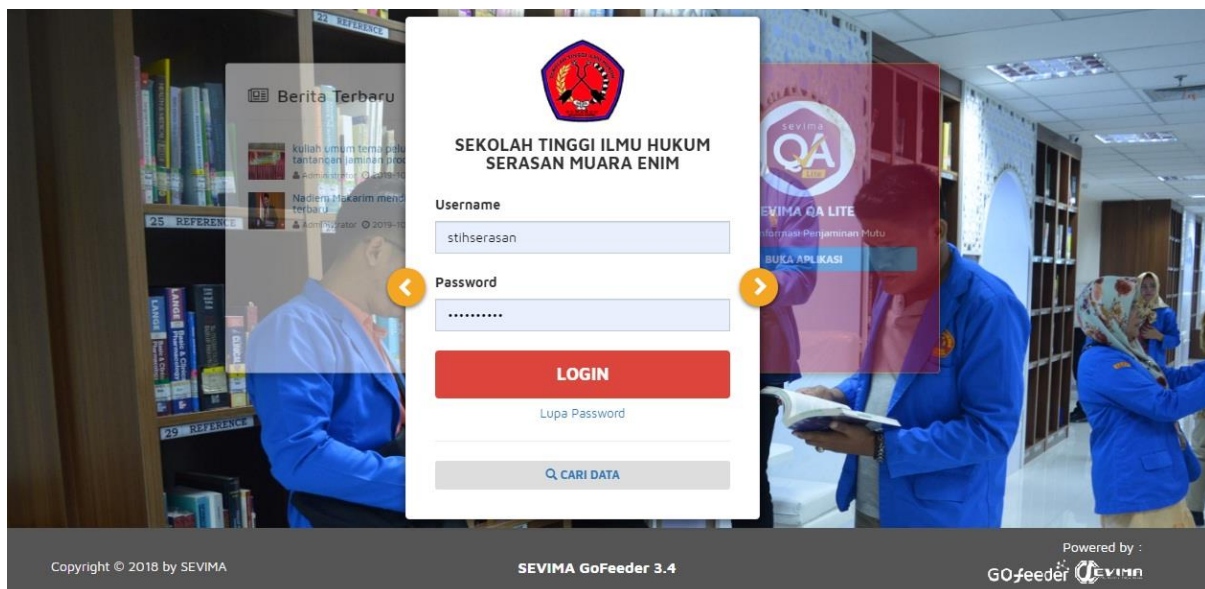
22 REFERENCE

Berita Terbaru

kuliah umum tema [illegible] tantangan jaminan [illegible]
Admin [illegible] 2019-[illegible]

Nadiem Makarim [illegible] terbaru
Administrator 2019-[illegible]

25 REFERENCE

29 REFERENCE

SEKOLAH TINGGI ILMU HUKUM SERASAN MUARA ENIM

Username
stihserasan

Password
••••••••••

LOGIN

Lupa Password

CARI DATA

sevima QA

SEVIMA QA LITE
Informasi Penjaminan Mutu
BUKA APLIKASI

Copyright © 2018 by SEVIMA

SEVIMA GoFeeder 3.4

Powered by :
GOfeeder SEVIMA